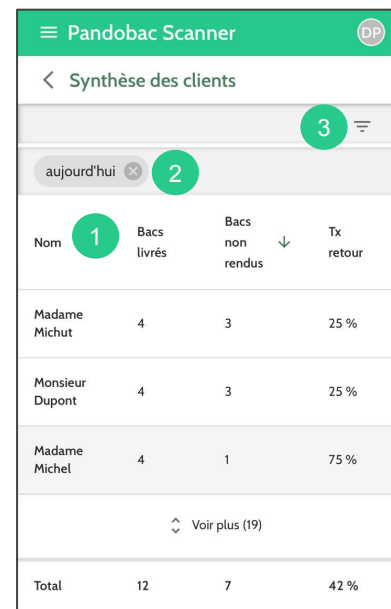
Pandobac Scanner DP

Synthèse des clients

3

aujourd'hui 2

| Nom 1 | Bacs livrés | Bacs non rendus | Tx retour |
|---|---|---|---|
| Madame Michut | 4 | 3 | 25 % |
| Monsieur Dupont | 4 | 3 | 25 % |
| Madame Michel | 4 | 1 | 75 % |

Voir plus (19)

| Total | 12 | 7 | 42 % |
|---|---|---|---|